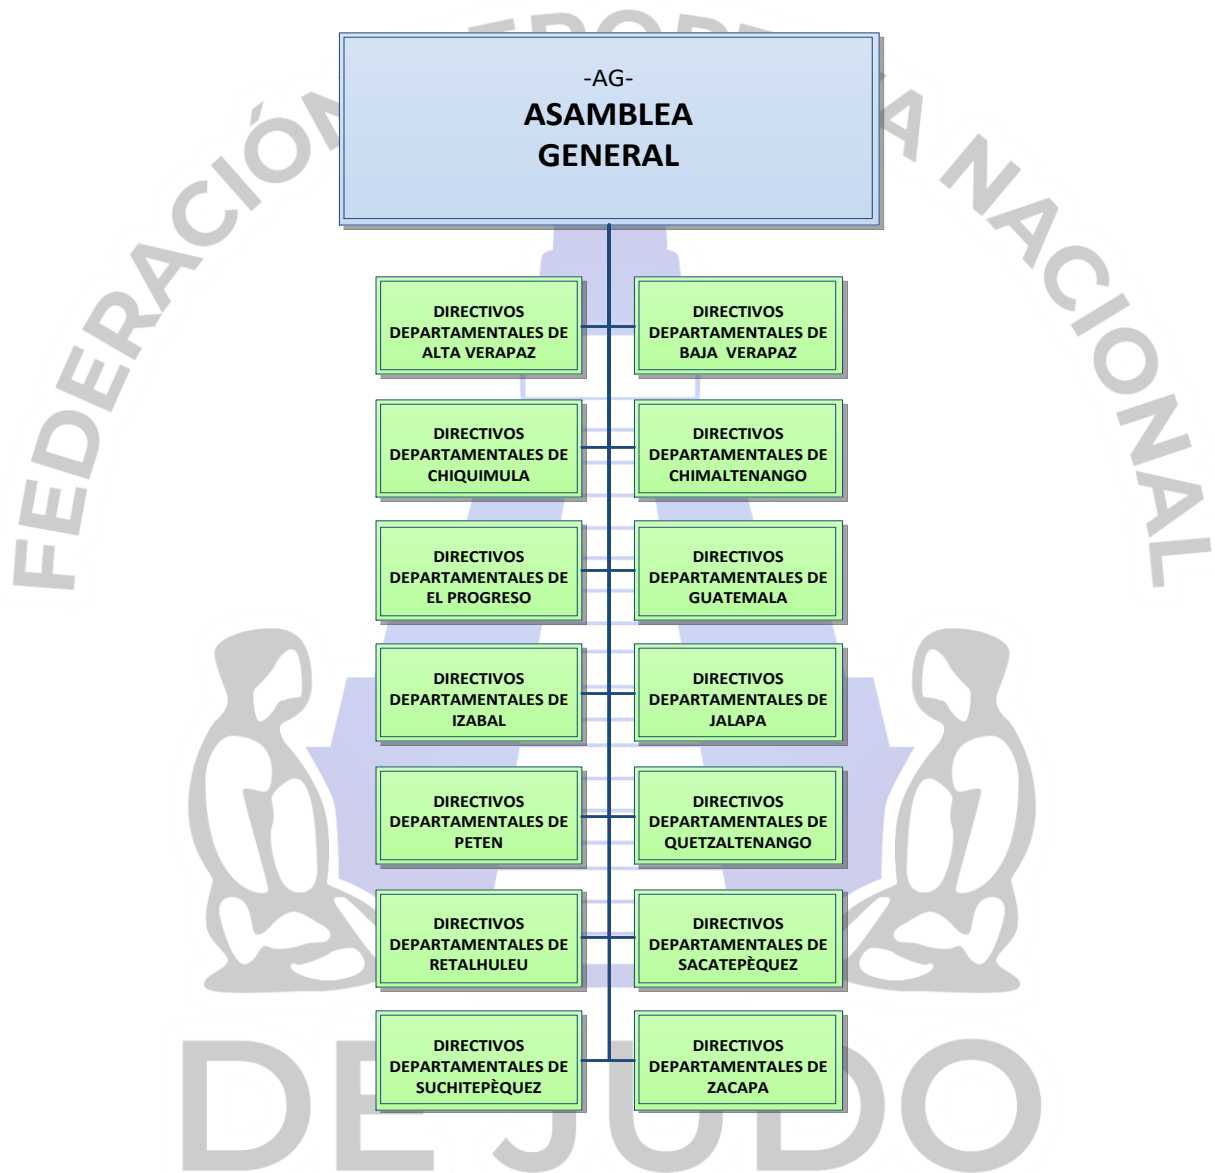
FEDERACIÓN DEPORTIVA NACIONAL

-AG-
ASAMBLEA GENERAL

DIRECTIVOS DEPARTAMENTALES DE ALTA VERAPAZ

DIRECTIVOS DEPARTAMENTALES DE BAJA VERAPAZ

DIRECTIVOS DEPARTAMENTALES DE CHIQUIMULA

DIRECTIVOS DEPARTAMENTALES DE CHIMALTENANGO

DIRECTIVOS DEPARTAMENTALES DE EL PROGRESO

DIRECTIVOS DEPARTAMENTALES DE GUATEMALA

DIRECTIVOS DEPARTAMENTALES DE IZABAL

DIRECTIVOS DEPARTAMENTALES DE JALAPA

DIRECTIVOS DEPARTAMENTALES DE PETEN

DIRECTIVOS DEPARTAMENTALES DE QUETZALTENANGO

DIRECTIVOS DEPARTAMENTALES DE RETALHULEU

DIRECTIVOS DEPARTAMENTALES DE SACATEPÈQUEZ

DIRECTIVOS DEPARTAMENTALES DE SUCHITEPÈQUEZ

DIRECTIVOS DEPARTAMENTALES DE ZACAPA

DE JUDO